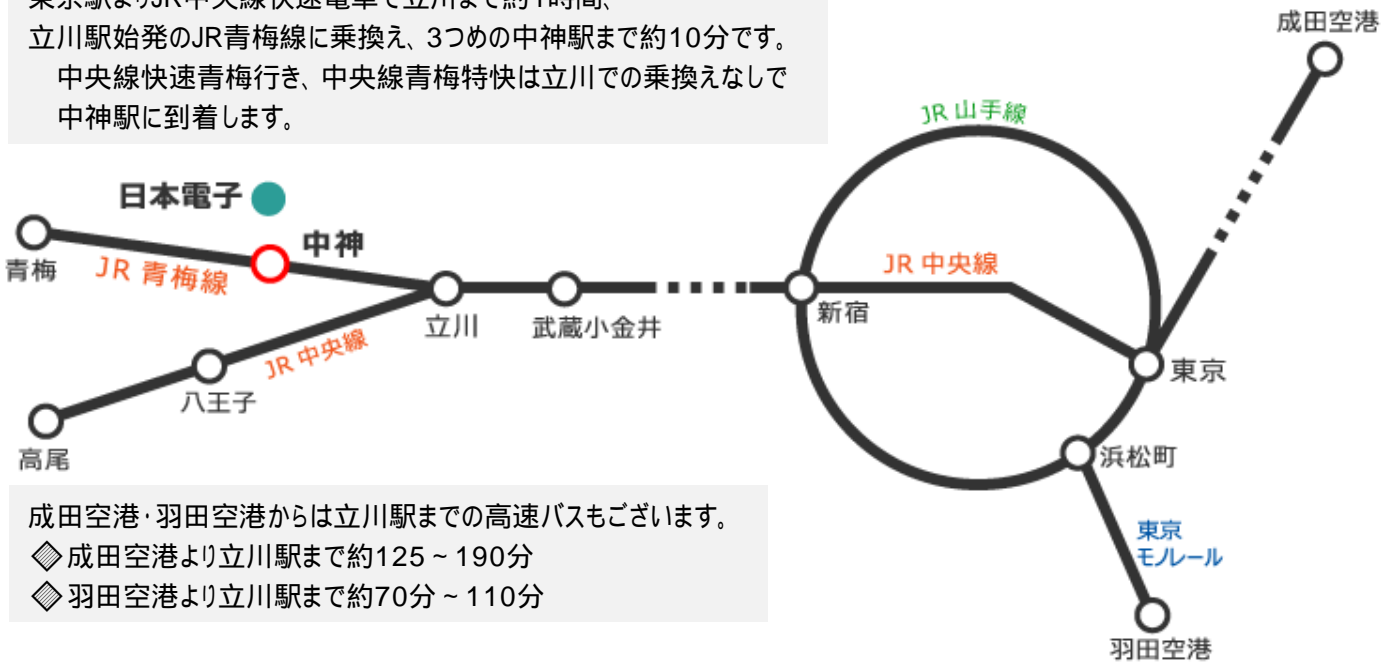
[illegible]
立川駅始発のJR青梅線に乗換え、3つめの中神駅まで約10分です。
中央線快速青梅行き、中央線青梅特快は立川での乗換えなしで中神駅に到着します。

成田空港

JR 山手線

日本電子

中神

青梅

JR 青梅線

立川

武蔵小金井

新宿

JR 中央線

JR 中央線

東京

八王子

高尾

浜松町

東京モノレール

羽田空港

成田空港･羽田空港からは立川駅までの高速バスもございます。
◈成田空港より立川駅まで約125～190分
◈羽田空港より立川駅まで約70分～110分